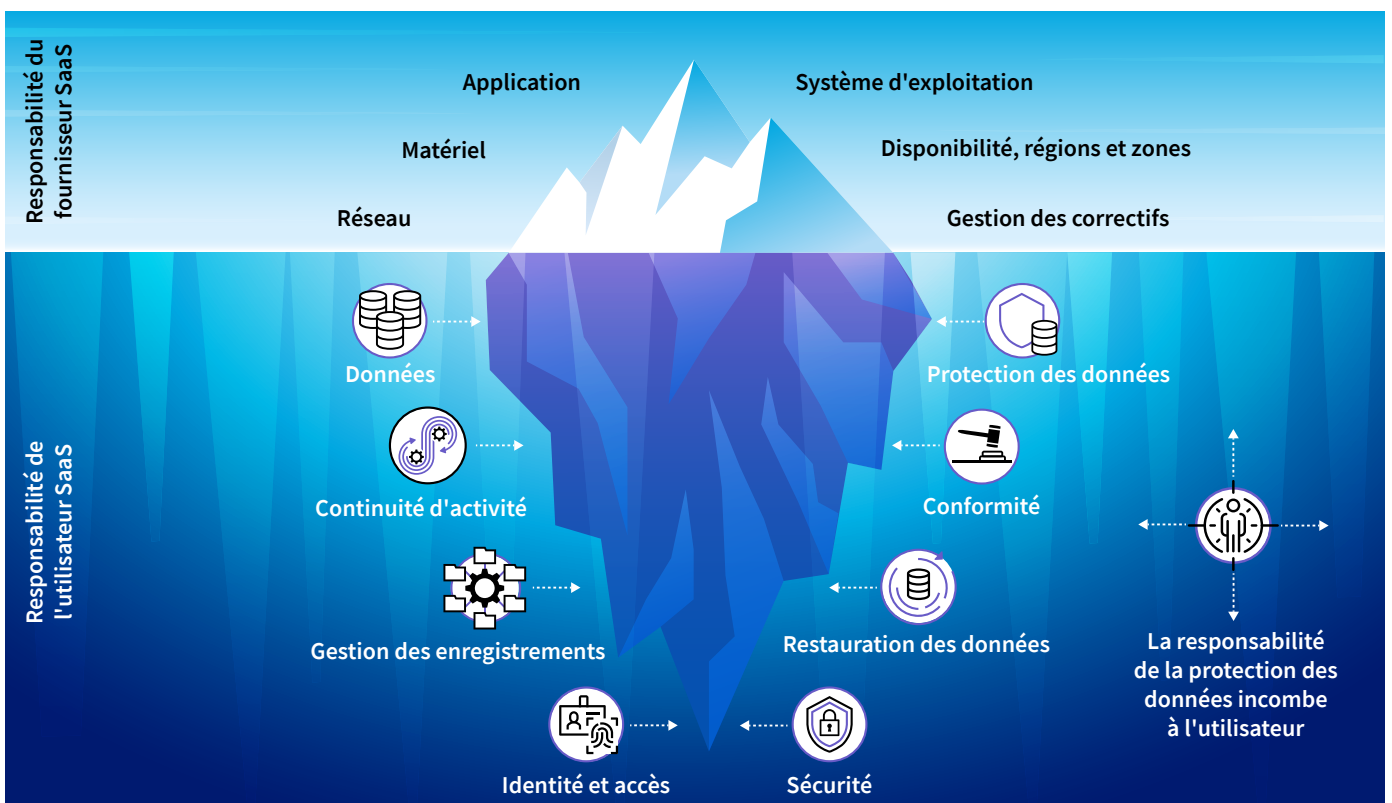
Responsabilité du fournisseur SaaS

Application

Système d'exploitation

Matériel

Disponibilité, régions et zones

Réseau

Gestion des correctifs

Responsabilité de l'utilisateur SaaS

Données

Protection des données

Continuité d'activité

Conformité

Gestion des enregistrements

Restauration des données

Identité et accès

Sécurité

La responsabilité de la protection des données incombe à l'utilisateur